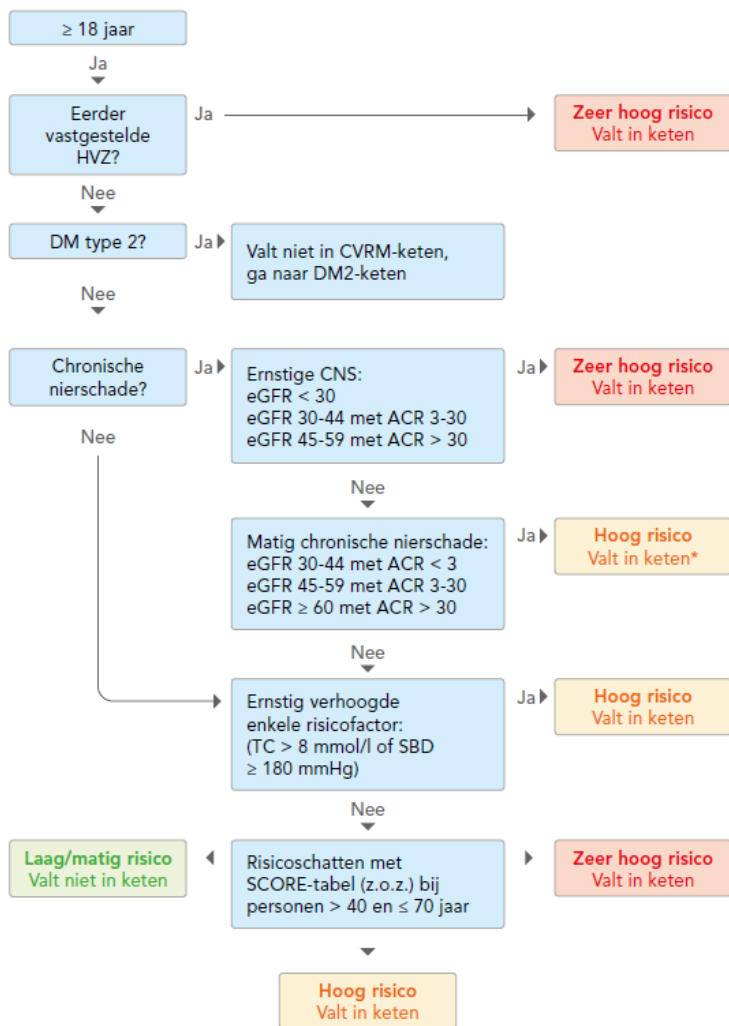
≥ 18 jaar

Ja

Eerder vastgestelde HVZ?

Ja

Zeer hoog risico
Valt in keten

Nee

DM type 2?

Ja

Valt niet in CVRM-keten, ga naar DM2-keten

Nee

Chronische nierschade?

Ja

Ernstige CNS:
eGFR < 30
eGFR 30-44 met ACR 3-30
eGFR 45-59 met ACR > 30

Ja

Zeer hoog risico
Valt in keten

Nee

Nee

Matig chronische nierschade:
eGFR 30-44 met ACR < 3
eGFR 45-59 met ACR 3-30
eGFR ≥ 60 met ACR > 30

Ja

Hoog risico
Valt in keten*

Nee

Ernstig verhoogde enkele risicofactor:
(TC > 8 mmol/l of SBD ≥ 180 mmHg)

Ja

Hoog risico
Valt in keten

Nee

Laag/matig risico
Valt niet in keten

Risicoschatten met SCORE-tabel (z.o.z.) bij personen > 40 en ≤ 70 jaar

Zeer hoog risico
Valt in keten

Hoog risico
Valt in keten